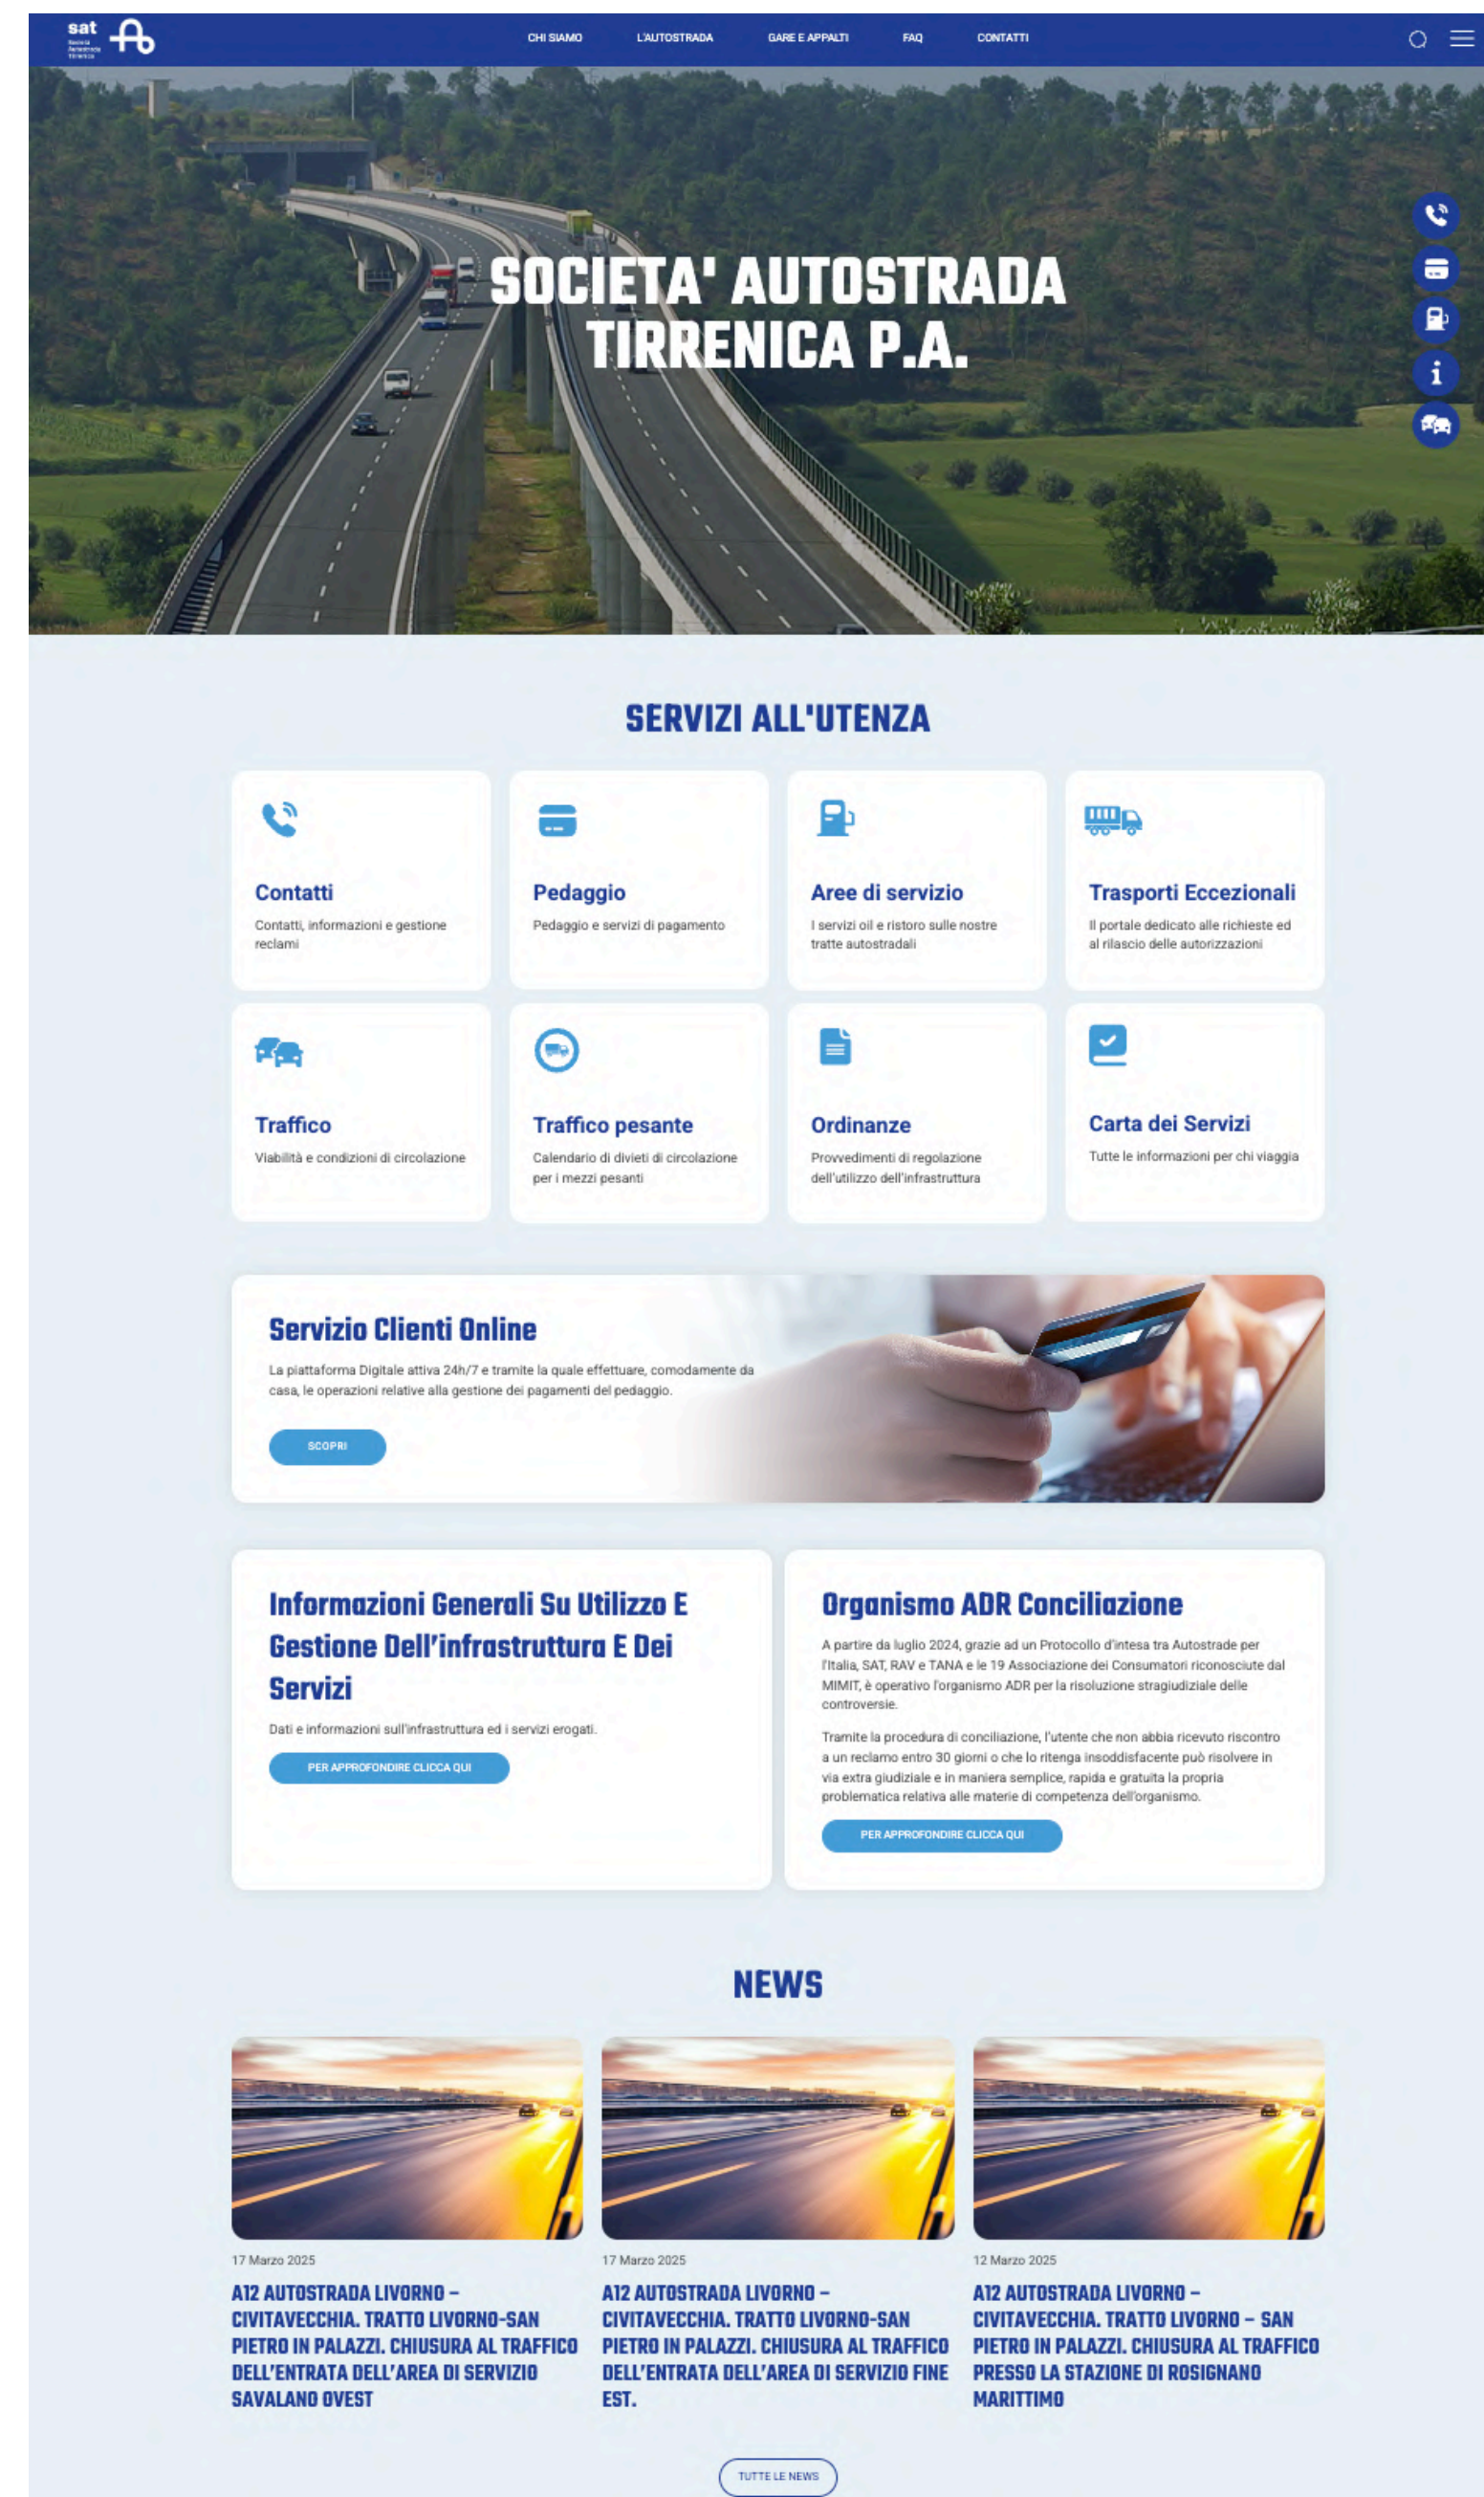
sat
Società Autostrada Tirrenica

CHI SIAMO L'AUTOSTRADA GARE E APPALTI FAQ CONTATTI

SOCIETA' AUTOSTRADA TIRRENICA P.A.

SERVIZI ALL'UTENZA

Contatti
Contatti, informazioni e gestione reclami

Pedaggio
Pedaggio e servizi di pagamento

Aree di servizio
I servizi oil e ristoro sulle nostre tratte autostradali

Trasporti Eccezionali
Il portale dedicato alle richieste ed al rilascio delle autorizzazioni

Traffico
Viabilità e condizioni di circolazione

Traffico pesante
Calendario di divieti di circolazione per i mezzi pesanti

Ordinanze
Provvedimenti di regolazione dell'utilizzo dell'infrastruttura

Carta dei Servizi
Tutte le informazioni per chi viaggia

Servizio Clienti Online
La piattaforma Digitale attiva 24h/7 e tramite la quale effettuare, comodamente da casa, le operazioni relative alla gestione dei pagamenti del pedaggio.
SCOPRI

Informazioni Generali Su Utilizzo E Gestione Dell'infrastruttura E Dei Servizi
Dati e informazioni sull'infrastruttura ed i servizi erogati.
PER APPROFONDIRE CLICCA QUI

Organismo ADR Conciliazione
A partire da luglio 2024, grazie ad un Protocollo d'intesa tra Autostrade per l'Italia, SAT, RAV e TANA e le 19 Associazione dei Consumatori riconosciute dal MIMIT, è operativo l'organismo ADR per la risoluzione stragiudiziale delle controversie.

Tramite la procedura di conciliazione, l'utente che non abbia ricevuto riscontro a un reclamo entro 30 giorni o che lo ritenga insoddisfacente può risolvere in via extra giudiziale e in maniera semplice, rapida e gratuita la propria problematica relativa alle materie di competenza dell'organismo.
PER APPROFONDIRE CLICCA QUI

NEWS

17 Marzo 2025
A12 AUTOSTRADA LIVORNO – CIVITAVECCHIA. TRATTO LIVORNO-SAN PIETRO IN PALAZZI. CHIUSURA AL TRAFFICO DELL'ENTRATA DELL'AREA DI SERVIZIO SAVALANO OVEST

17 Marzo 2025
A12 AUTOSTRADA LIVORNO – CIVITAVECCHIA. TRATTO LIVORNO-SAN PIETRO IN PALAZZI. CHIUSURA AL TRAFFICO DELL'ENTRATA DELL'AREA DI SERVIZIO FINE EST.

12 Marzo 2025
A12 AUTOSTRADA LIVORNO – CIVITAVECCHIA. TRATTO LIVORNO – SAN PIETRO IN PALAZZI. CHIUSURA AL TRAFFICO PRESSO LA STAZIONE DI ROSIGNANO MARITTIMO

TUTTE LE NEWS